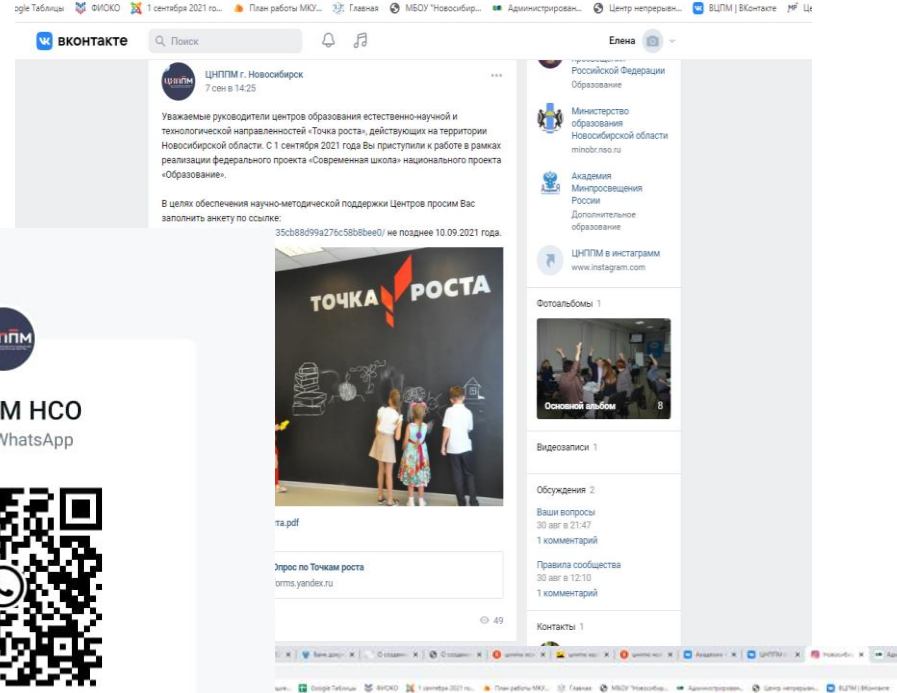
ogle Таблицы ФИОКО 1 сентября 2021 го... План работы МКУ... Главная МБОУ "Новосибир... Администрирован... Центр непрерывн... ВЦПМ | ВКонтакте Це

вконтакте Поиск Елена

ЦНППМ г. Новосибирск
7 сен в 14:25

Уважаемые руководители центров образования естественно-научной и технологической направленностей «Точка роста», действующих на территории Новосибирской области. С 1 сентября 2021 года Вы приступили к работе в рамках реализации федерального проекта «Современная школа» национального проекта «Образование».

В целях обеспечения научно-методической поддержки Центров просим Вас заполнить анкету по ссылке:
35cb88d99a276c58b8bee0/ не позднее 10.09.2021 года.

ТОЧКА РОСТА

та.pdf

Опрос по Точкам роста
orms.yandex.ru

49

Российской Федерации
Образование

Министерство образования Новосибирской области
minobr.nso.ru

Академия Минпросвещения России
Дополнительное образование

ЦНППМ в инстаграмм
www.instagram.com

Фотоальбомы 1

Основной альбом 8

Видеозаписи 1

Обсуждения 2

Ваши вопросы
30 авг в 21:47
1 комментарий

Правила сообщества
30 авг в 12:10
1 комментарий

Контакты 1

ППМ

М НСО
WhatsApp

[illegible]